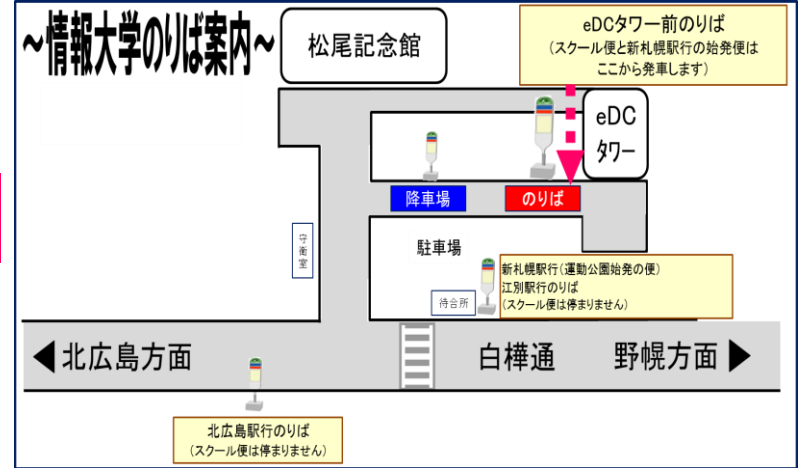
～情報大学のりば案内～

松尾記念館

eDCタワー前のりば
（スクール便と新札幌駅行の始発便は
ここから発車します）

eDC
タワー

降車場

のりば

守衛室

駐車場

新札幌駅行（運動公園始発の便）
江別駅行のりば
（スクール便は停まりません）

待合所

◀北広島方面

白樺通

野幌方面▶

北広島駅行のりば
（スクール便は停まりません）